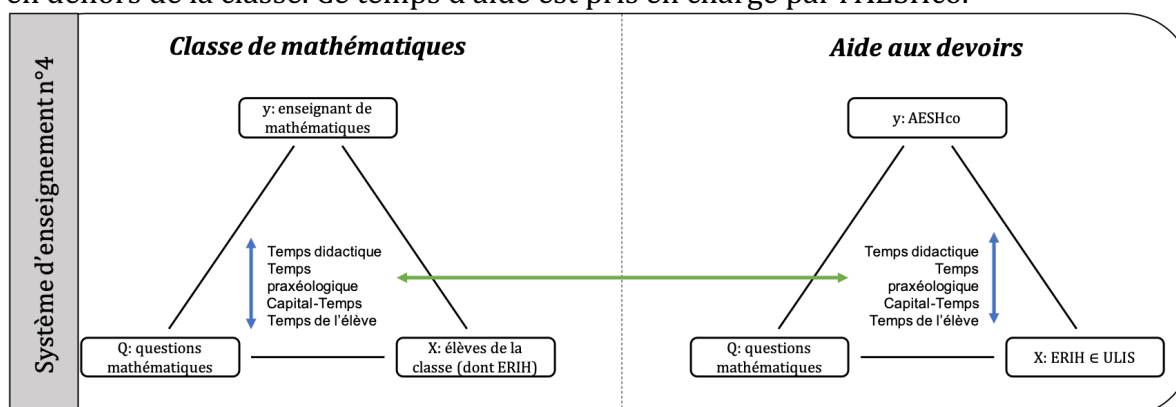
en dehors de la classe. Ce temps d'aide est pris en charge par l'AESHco.

Système d'enseignement n°4

Classe de mathématiques

y: enseignant de mathématiques

Temps didactique
Temps praxéologique
Capital-Temps
Temps de l'élève

Q: questions mathématiques

X: élèves de la classe (dont ERIH)

Aide aux devoirs

y: AESHco

Temps didactique
Temps praxéologique
Capital-Temps
Temps de l'élève

Q: questions mathématiques

X: ERIH $\in$ ULIS